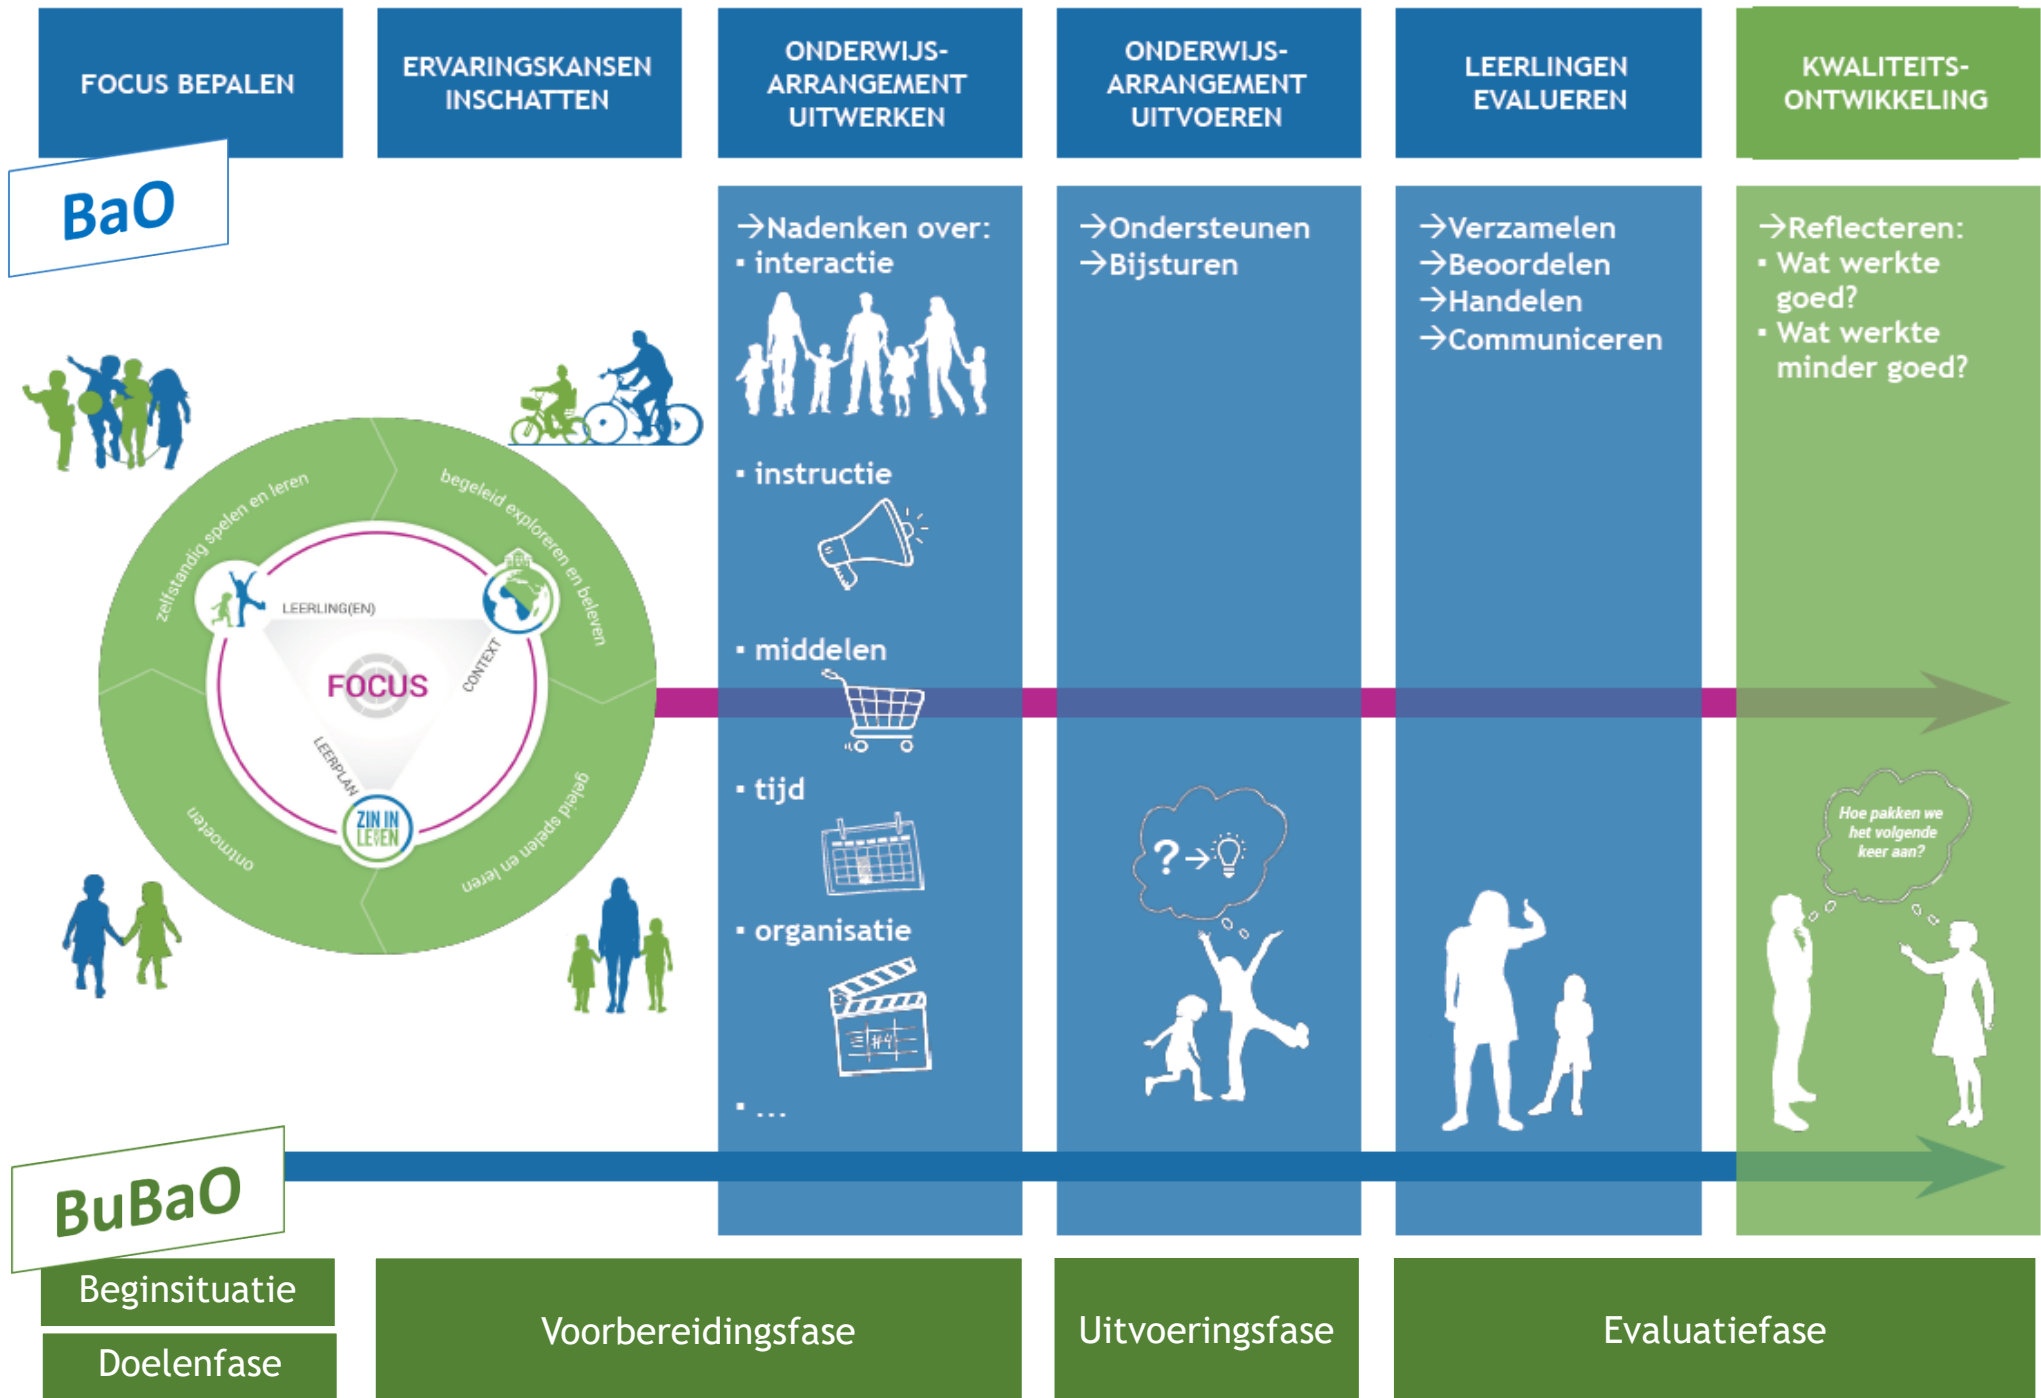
FOCUS BEPALEN

ERVARINGSKANSEN INSCHATTEN

ONDERWIJS-ARRANGEMENT UITWERKEN

ONDERWIJS-ARRANGEMENT UITVOEREN

LEERLINGEN EVALUEREN

KWALITEITS-ONTWIKKELING

BaO

zelfstandig spelen en leren

begeleid exploreren en beleven

ontmoeten

geleid spelen en leren

LEERLING(EN)

CONTEXT

LEERPLAN

FOCUS

ZIN IN LEREN

→Nadenken over:
▪ interactie

▪ instructie

▪ middelen

▪ tijd

▪ organisatie

▪ ...

→Ondersteunen
→Bijsturen

?→

→Verzamelen
→Beoordelen
→Handelen
→Communiceren

→Reflecteren:
▪ Wat werkte goed?
▪ Wat werkte minder goed?

Hoe pakken we het volgende keer aan?

BuBaO

Beginsituatie

Doelenfase

Voorbereidingsfase

Uitvoeringsfase

Evaluatiefase